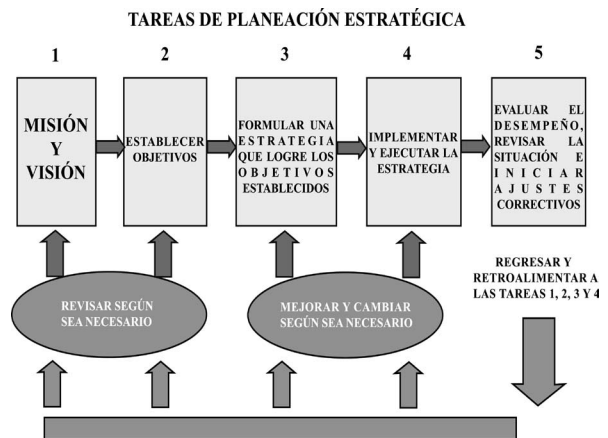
TAREAS DE PLANEACIÓN ESTRATÉGICA

1

MISIÓN Y VISIÓN

2

ESTABLECER OBJETIVOS

3

FORMULAR UNA ESTRATEGIA QUE LOGRE LOS OBJETIVOS ESTABLECIDOS

4

IMPLEMENTAR Y EJECUTAR LA ESTRATEGIA

5

EVALUAR EL DESEMPEÑO, REVISAR LA SITUACIÓN E INICIAR AJUSTES CORRECTIVOS

REVISAR SEGÚN SEA NECESARIO

MEJORAR Y CAMBIAR SEGÚN SEA NECESARIO

REGRESAR Y RETROALIMENTAR A LAS TAREAS 1, 2, 3 Y 4